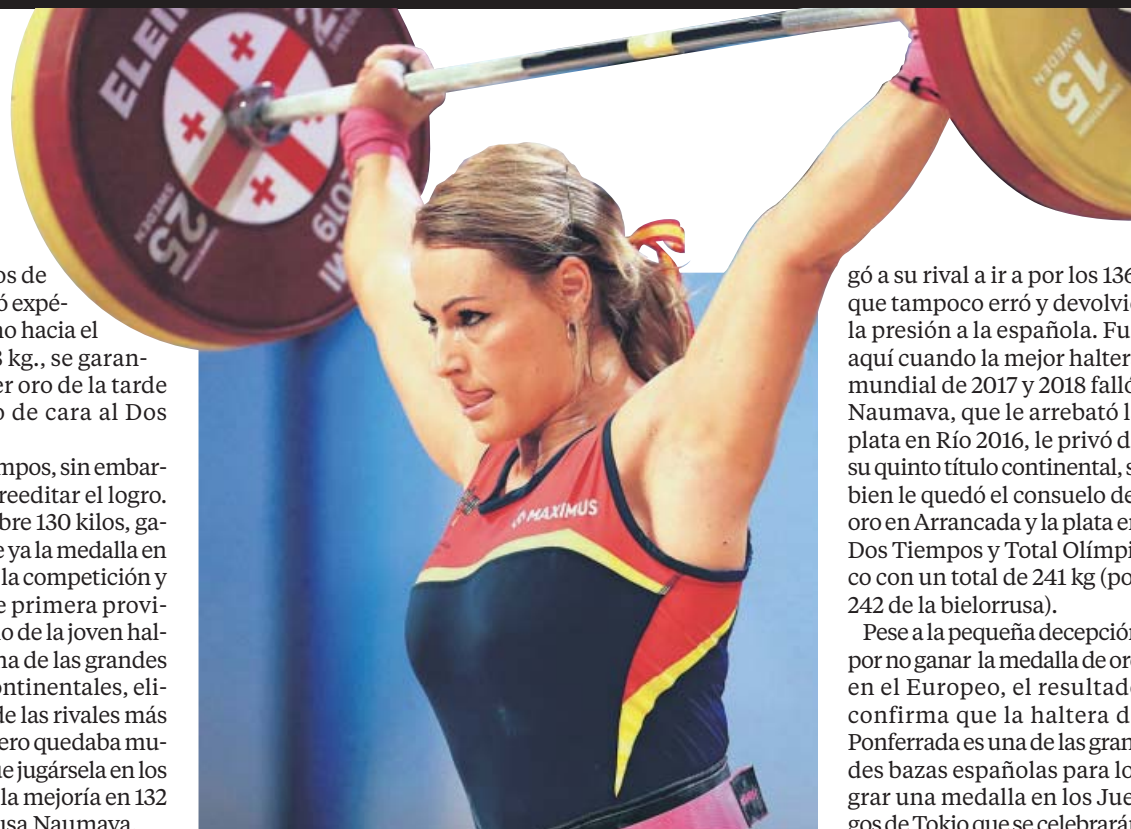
ELEI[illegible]

25

SWEDEN

25

2019

SWEDEN

15

MAXIMUS

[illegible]os de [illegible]ó expé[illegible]no hacia el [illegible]3 kg., se garan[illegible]er oro de la tarde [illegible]o de cara al Dos

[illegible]mpos, sin embar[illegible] reeditar el logro. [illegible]bre 130 kilos, ga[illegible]e ya la medalla en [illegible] la competición y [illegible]e primera provi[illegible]o de la joven hal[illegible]na de las grandes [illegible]ontinentales, eli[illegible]de las rivales más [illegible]ero quedaba mu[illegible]e jugársela en los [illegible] la mejoría en 132 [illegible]usa Naumava

gó a su rival a ir a por los 136 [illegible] que tampoco erró y devolvi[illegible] la presión a la española. Fu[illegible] aquí cuando la mejor halter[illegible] mundial de 2017 y 2018 falló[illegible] Naumava, que le arrebató l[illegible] plata en Río 2016, le privó d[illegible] su quinto título continental, s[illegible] bien le quedó el consuelo de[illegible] oro en Arrancada y la plata e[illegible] Dos Tiempos y Total Olímpi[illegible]co con un total de 241 kg (po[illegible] 242 de la bielorrusa).

Pese a la pequeña decepció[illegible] por no ganar la medalla de or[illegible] en el Europeo, el resultad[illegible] confirma que la haltera d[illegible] Ponferrada es una de las gran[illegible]des bazas españolas para lo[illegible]grar una medalla en los Jue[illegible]gos de Tokio que se celebrará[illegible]